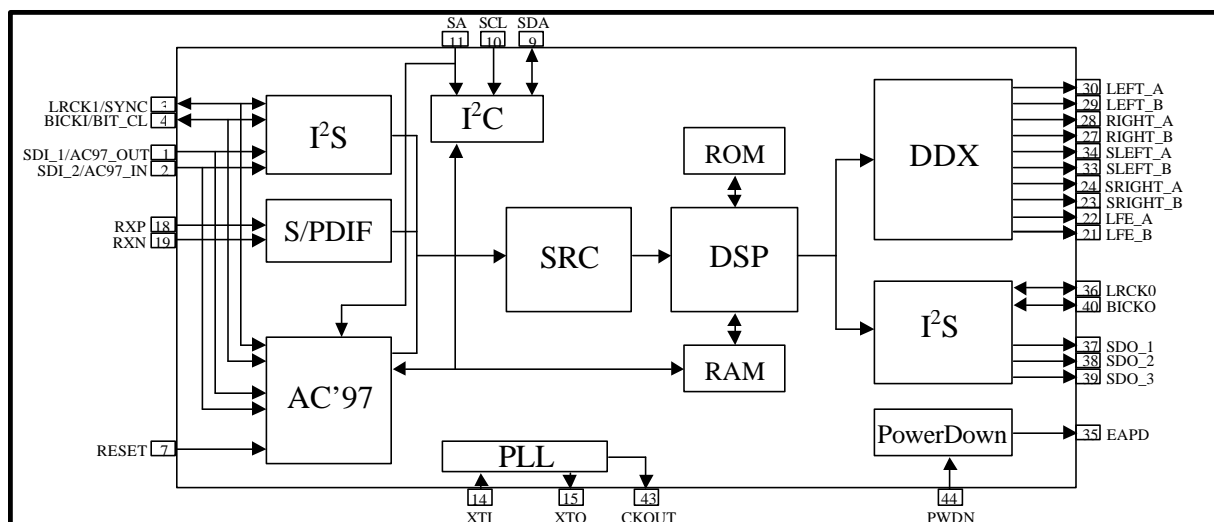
SA 11
SCL 10
SDA 9

LRCK1/SYNC 3
BICKI/BIT_CL 4
SDI_1/AC97_OUT 1
SDI_2/AC97_IN 2
RXP 18
RXN 19
RESET 7

$I^2S$
$I^2C$
S/PDIF
AC'97
SRC
ROM
DSP
RAM
DDX
$I^2S$
PLL
PowerDown

30 LEFT_A
29 LEFT_B
28 RIGHT_A
27 RIGHT_B
34 SLEFT_A
33 SLEFT_B
24 SRIGHT_A
23 SRIGHT_B
22 LFE_A
21 LFE_B
36 LRCK0
40 BICKO
37 SDO_1
38 SDO_2
39 SDO_3
35 EAPD

14 XTI
15 XTO
43 CKOUT
44 PWDN